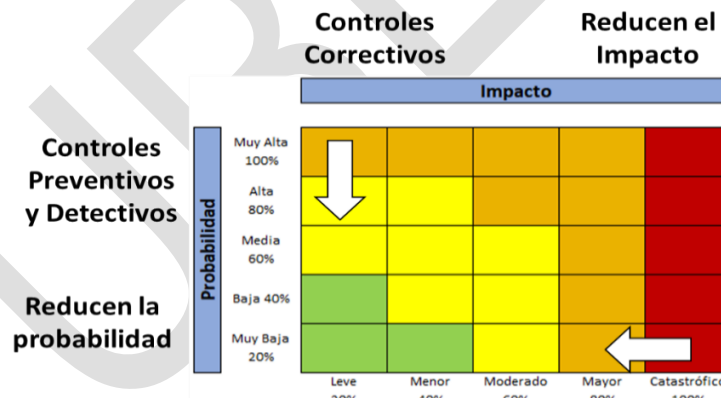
Controles Correctivos

Reducen el Impacto

Impacto

Controles Preventivos y Detectivos

Reducen la probabilidad

Probabilidad

Muy Alta 100%

Alta 80%

Media 60%

Baja 40%

Muy Baja 20%

Leve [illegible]

Menor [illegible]

Moderado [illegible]

Mayor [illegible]

Catastrófico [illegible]